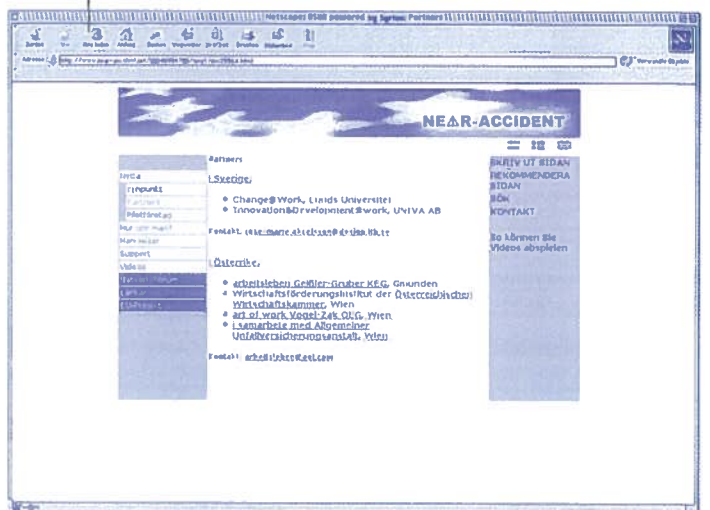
Netscape: 0500 powered by Syntax Partners

NEAR-ACCIDENT

Partners

I Sverige:

Change@Work, Lunds Universitet

Innovation&Development@work, UNIVA AB

Kontakt: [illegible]

I Österrike:

arbeitsleben Geißler-Gruber KEG, Gmunden

Wirtschaftsförderungsinstitut der Österreichischen Wirtschaftskammer, Wien

art of work Vogel-Zak OEG, Wien

i samarbete med Allgemeiner Unfallversicherungsanstalt, Wien

Kontakt: arbeitsleben@aol.com

NYCA

Grupp

Partners

Pilotföretag

SKRIV UT SIDAN

REKOMMENDERA SIDAN

SÖK

KONTAKT

So können Sie Videos abspielen